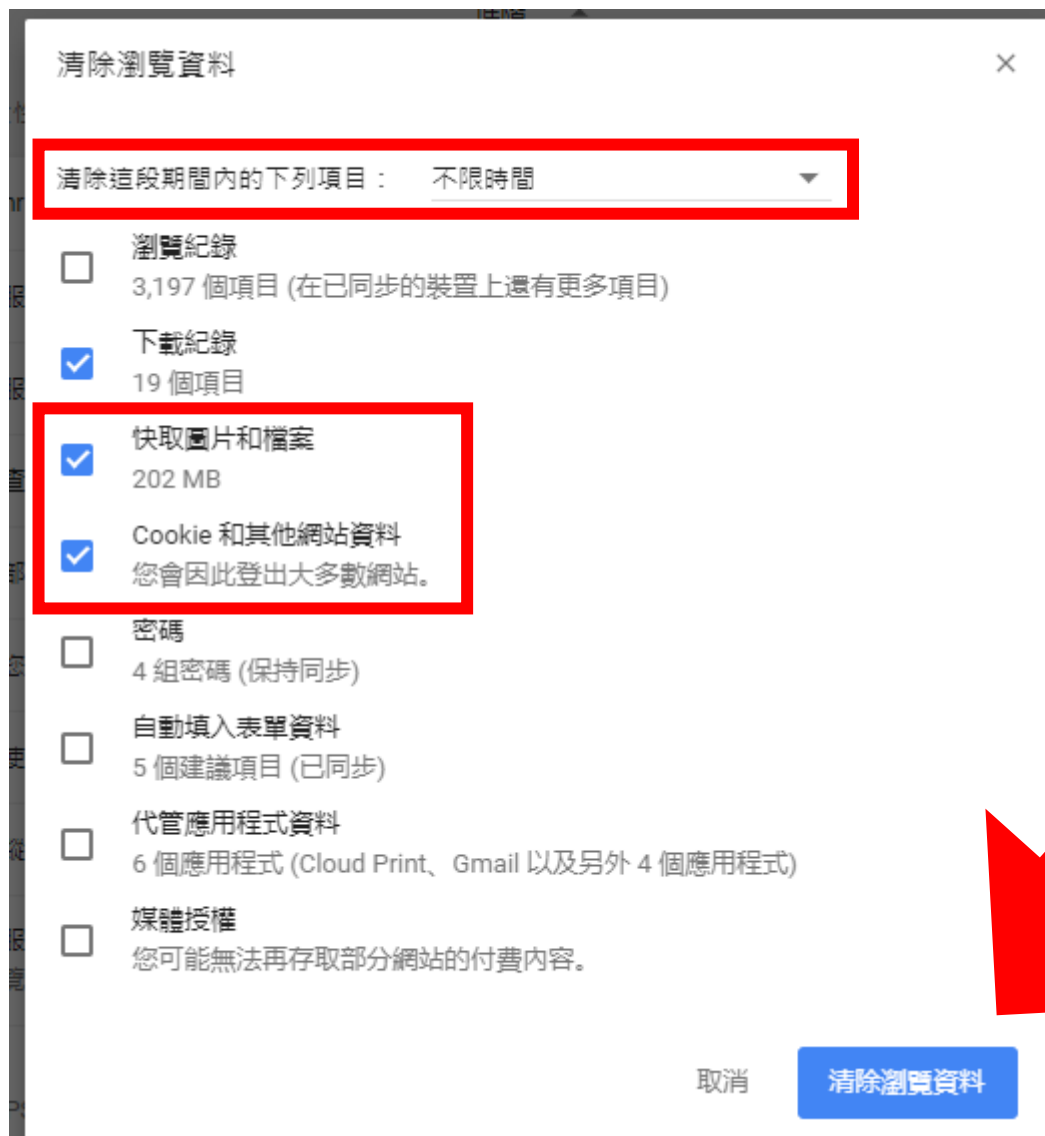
清除瀏覽資料

×

清除這段期間內的下列項目： 不限時間

瀏覽紀錄
3,197 個項目 (在已同步的裝置上還有更多項目)

下載紀錄
19 個項目

快取圖片和檔案
202 MB

Cookie 和其他網站資料
您會因此登出大多數網站。

密碼
4 組密碼 (保持同步)

自動填入表單資料
5 個建議項目 (已同步)

代管應用程式資料
6 個應用程式 (Cloud Print、Gmail 以及另外 4 個應用程式)

媒體授權
您可能無法再存取部分網站的付費內容。

取消

清除瀏覽資料